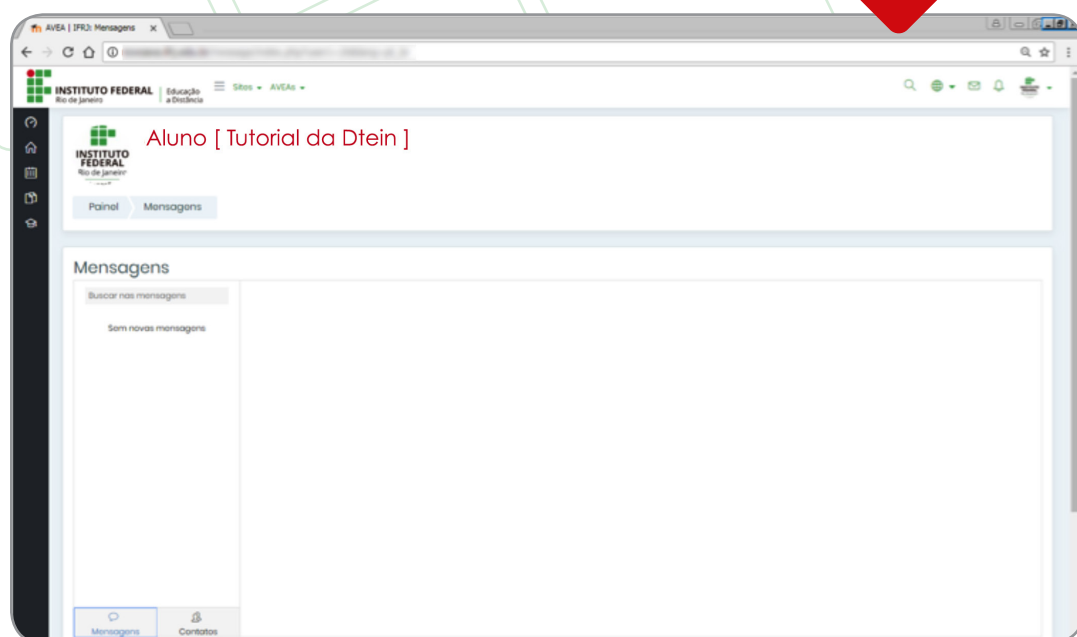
AVEA | IFRJ: Mensagens

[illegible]

INSTITUTO FEDERAL Rio de Janeiro | Educação a Distância

Sites AVEAs

INSTITUTO FEDERAL Rio de Janeiro

Aluno [ Tutorial da Dtein ]

Painel Mensagens

Mensagens

Buscar nas mensagens

Sem novas mensagens

Mensagens Contatos